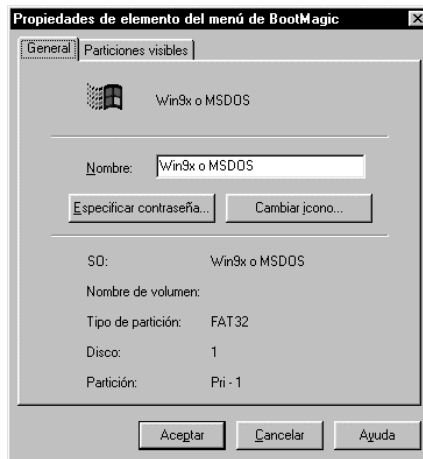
Propiedades de elemento del menú de BootMagic

General | Particiones visibles

Win9x o MSDOS

Nombre: Win9x o MSDOS

Especificar contraseña... Cambiar icono...

SO: Win9x o MSDOS

Nombre de volumen:

Tipo de partición: FAT32

Disco: 1

Partición: Pri - 1

Aceptar Cancelar Ayuda